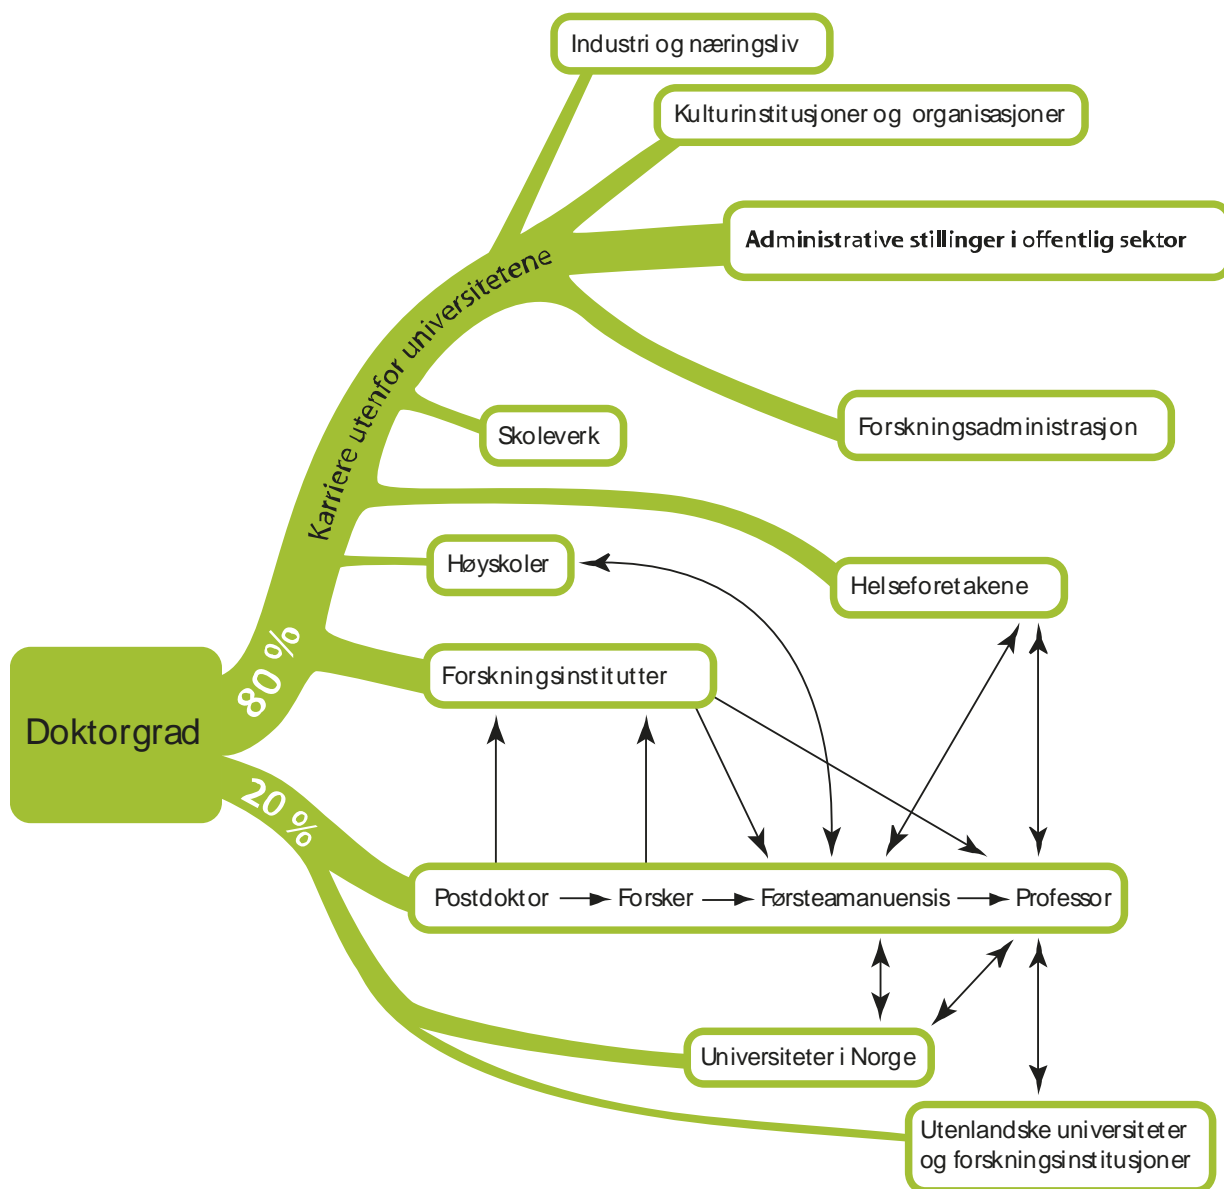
Industri og næringsliv

Kulturinstitusjoner og organisasjoner

Administrative stillinger i offentlig sektor

Karriere utenfor universitetene

Forskningsadministrasjon

Skoleverk

Helseforetakene

Høyskoler

80 %

Forskningsinstitutter

Doktorgrad

20 %

Postdoktor → Forsker → Førsteamanuensis → Professor

Universiteter i Norge

Utenlandske universiteter og forskningsinstitusjoner